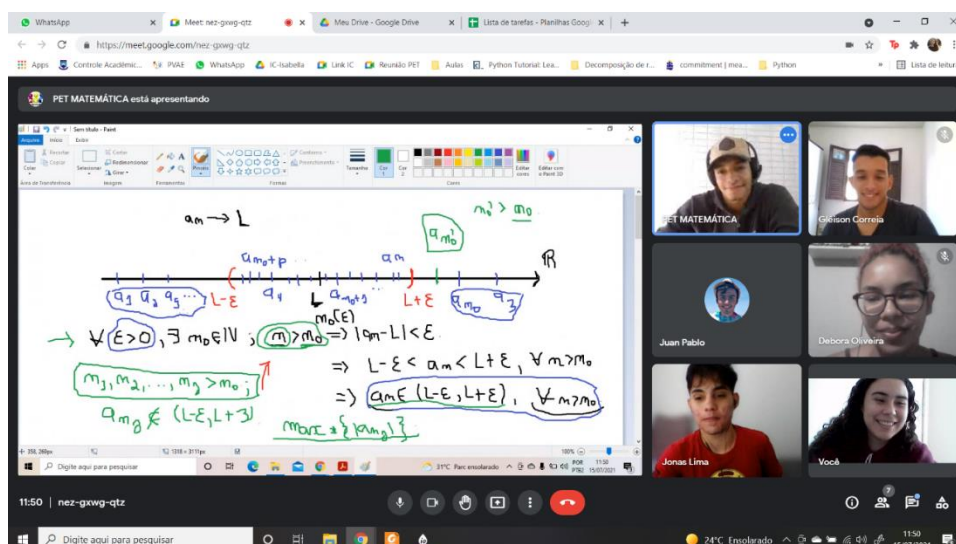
WhatsApp | Meet: nez-gxwg-qtz | Meu Drive - Google Drive | Lista de tarefas - Planilhas Google

https://meet.google.com/nez-gxwg-qtz

Apps | Controle Acadêmic... | PVAE | WhatsApp | IC-Isabella | Link IC | Reunião PET | Aulas | Python Tutorial: Lea... | Decomposição de r... | commitment | mea... | Python | Lista de leitura

PET MATEMÁTICA está apresentando

Sem título - Paint

Arquivo Início Exibir

$a_m \to L$

$m_0' > m_0$

$a_{m_0'}$

$a_{m_0+p}$

$a_m$

$\mathbb{R}$

$a_1\ a_2\ a_5 \cdots$ $L-\varepsilon$ $a_4$ $L$ $a_{m_0+3}$ $L+\varepsilon$ $a_{m_0}$ $a_3$

$m_0(\varepsilon)$

$\forall \varepsilon>0, \exists\ m_0 \in \mathbb{N}\ ;\ m>m_0 \Rightarrow |a_m - L| < \varepsilon$

$\Rightarrow L-\varepsilon < a_m < L+\varepsilon,\ \forall m>m_0$

$m_1, m_2, \ldots, m_3 > m_0$;

$\Rightarrow a_m \in (L-\varepsilon, L+\varepsilon),\ \forall m>m_0$

$a_{m_3} \notin (L-\varepsilon, L+\varepsilon)$

$\max\{|a_{m_j}|\}$

PET MATEMÁTICA | Gleison Correia | Juan Pablo | Debora Oliveira | Jonas Lima | Você

Digite aqui para pesquisar | 31°C Parc ensolarado | 11:50 15/07/2021

11:50 | nez-gxwg-qtz

Digite aqui para pesquisar | 24°C Ensolarado | 11:50